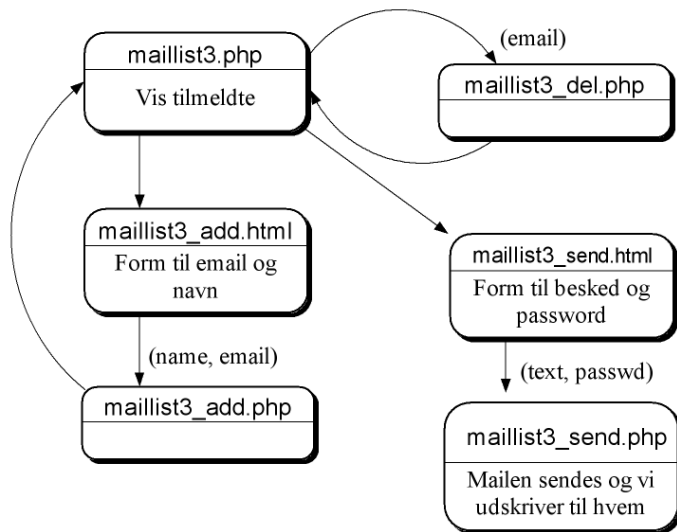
maillist3.php

Vis tilmeldte

(email)

maillist3_del.php

maillist3_add.html

Form til email og navn

maillist3_send.html

Form til besked og password

(name, email)

(text, passwd)

maillist3_add.php

maillist3_send.php

Mailen sendes og vi udskriver til hvem